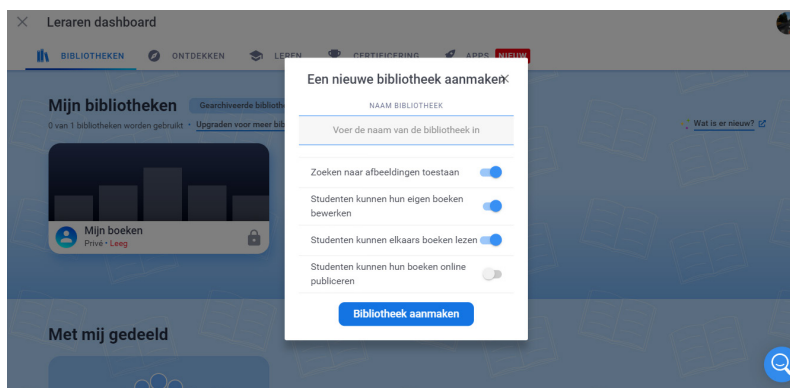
Leraren dashboard

BIBLIOTHEKEN ONTDEKKEN LEREN CERTIFICERING APPS NIEUW

Mijn bibliotheken Gearchiveerde biblioth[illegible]

0 van 1 bibliotheken worden gebruikt • Upgraden voor meer bib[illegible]

Mijn boeken
Privé • Leeg

Wat is er nieuw?

Met mij gedeeld

Een nieuwe bibliotheek aanmaken

NAAM BIBLIOTHEEK

Voer de naam van de bibliotheek in

Zoeken naar afbeeldingen toestaan

Studenten kunnen hun eigen boeken bewerken

Studenten kunnen elkaars boeken lezen

Studenten kunnen hun boeken online publiceren

Bibliotheek aanmaken